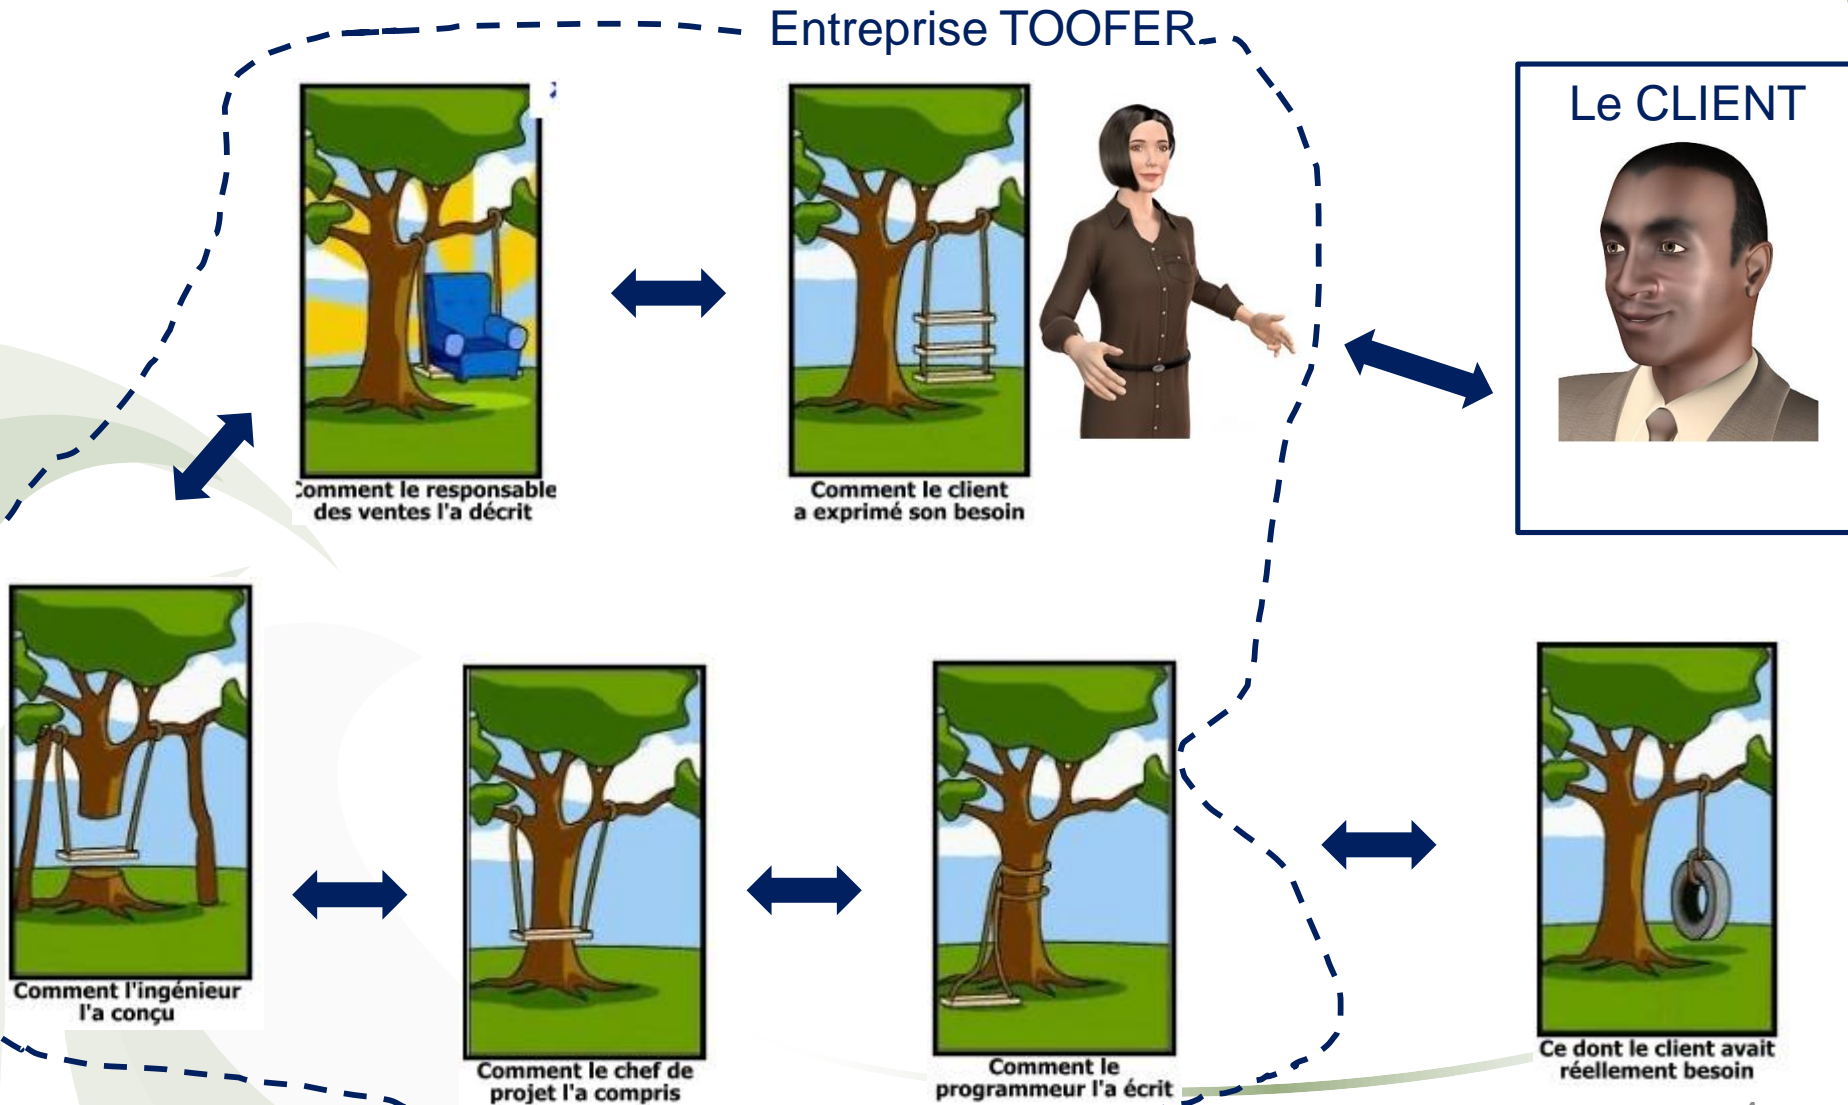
Entreprise TOOFER

Le CLIENT

Comment le responsable des ventes l'a décrit

Comment le client a exprimé son besoin

Comment l'ingénieur l'a conçu

Comment le chef de projet l'a compris

Comment le programmeur l'a écrit

Ce dont le client avait réellement besoin